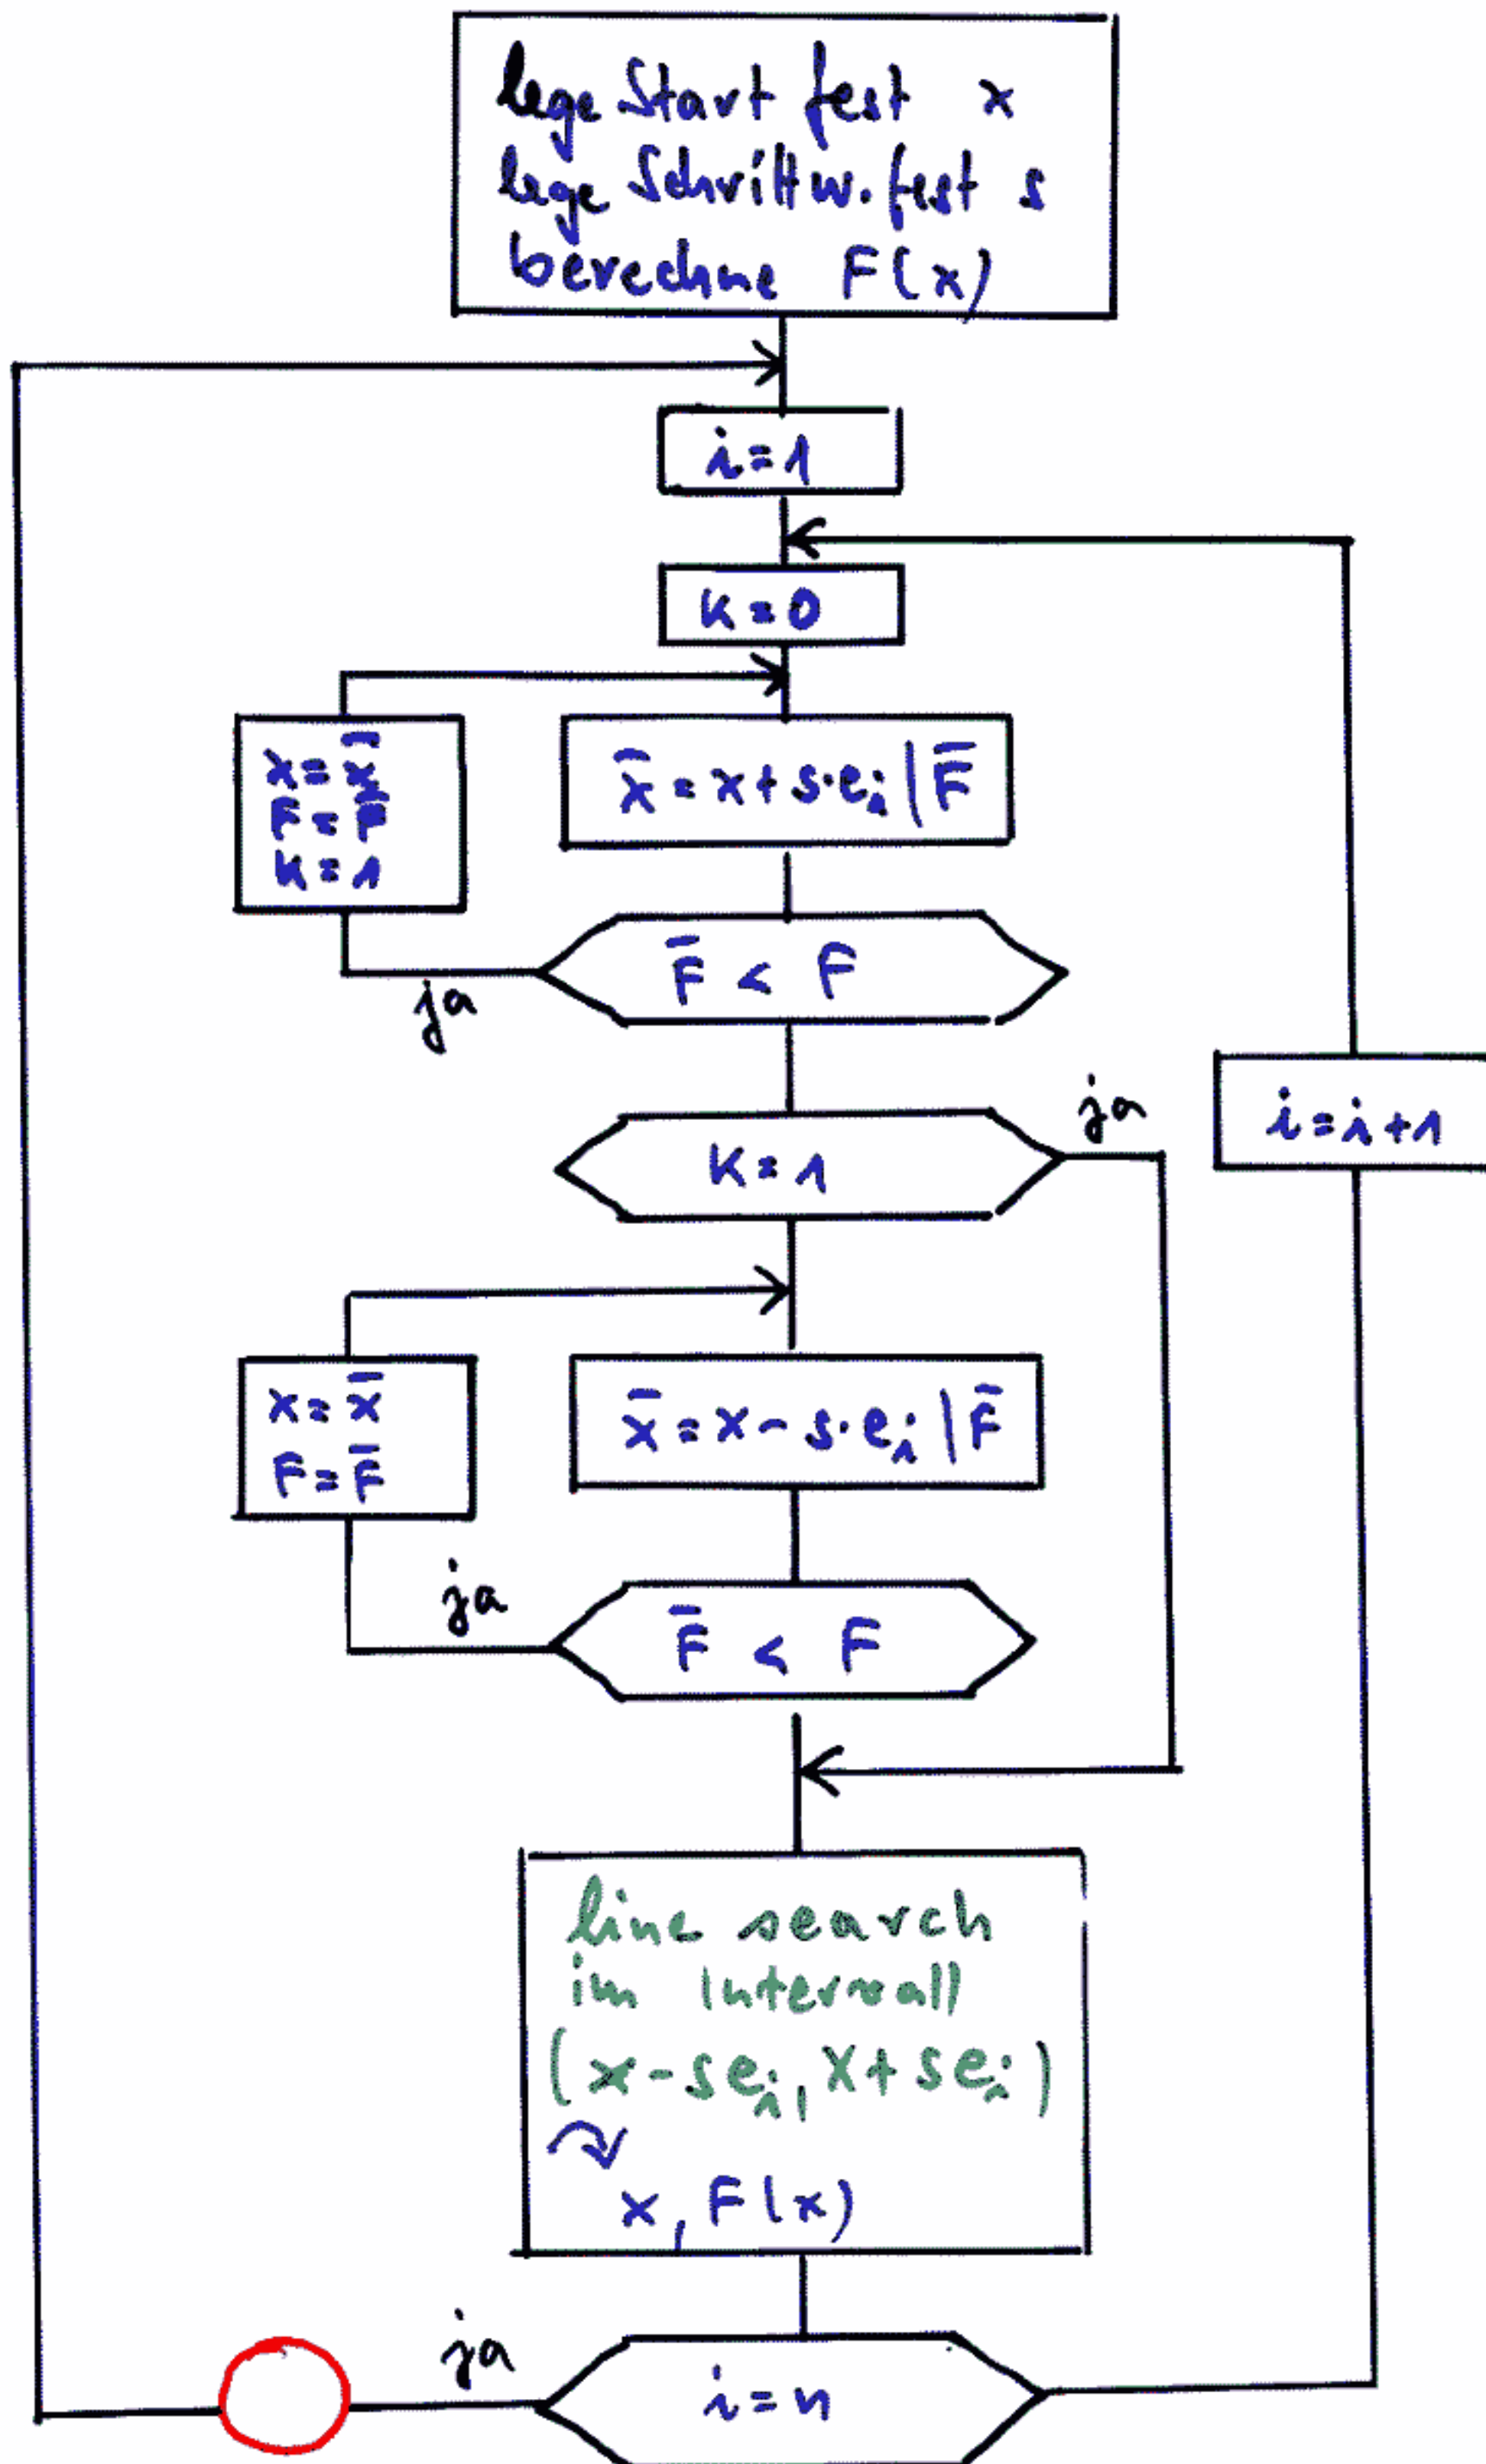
lege Start fest $x$
lege Schrittw. fest $s$
berechne $F(x)$

$i=1$

$k=0$

$x=\bar{x}$
$F=\bar{F}$
$k=1$

$\bar{x}=x+s\cdot e_i \mid \bar{F}$

$\bar{F}<F$

ja

$k=1$

ja

$i=i+1$

$x=\bar{x}$
$F=\bar{F}$

$\bar{x}=x-s\cdot e_i \mid \bar{F}$

ja

$\bar{F}<F$

line search im Intervall $(x-se_i, x+se_i)$
$\curvearrowright x, F(x)$

ja

$i=n$